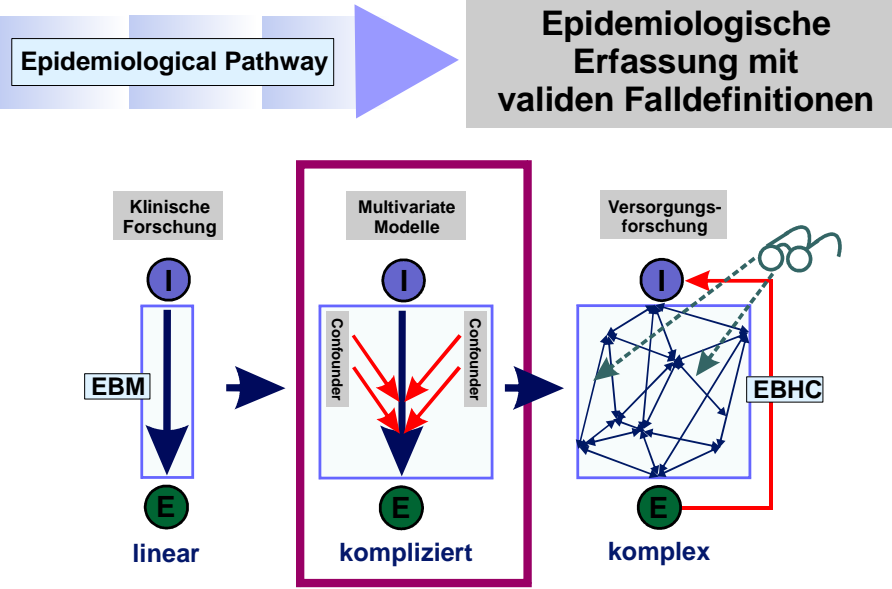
Epidemiological Pathway

Epidemiologische Erfassung mit validen Falldefinitionen

Klinische Forschung

I

EBM

E

linear

Multivariate Modelle

I

Confounder

Confounder

E

kompliziert

Versorgungsforschung

I

EBHC

E

komplex